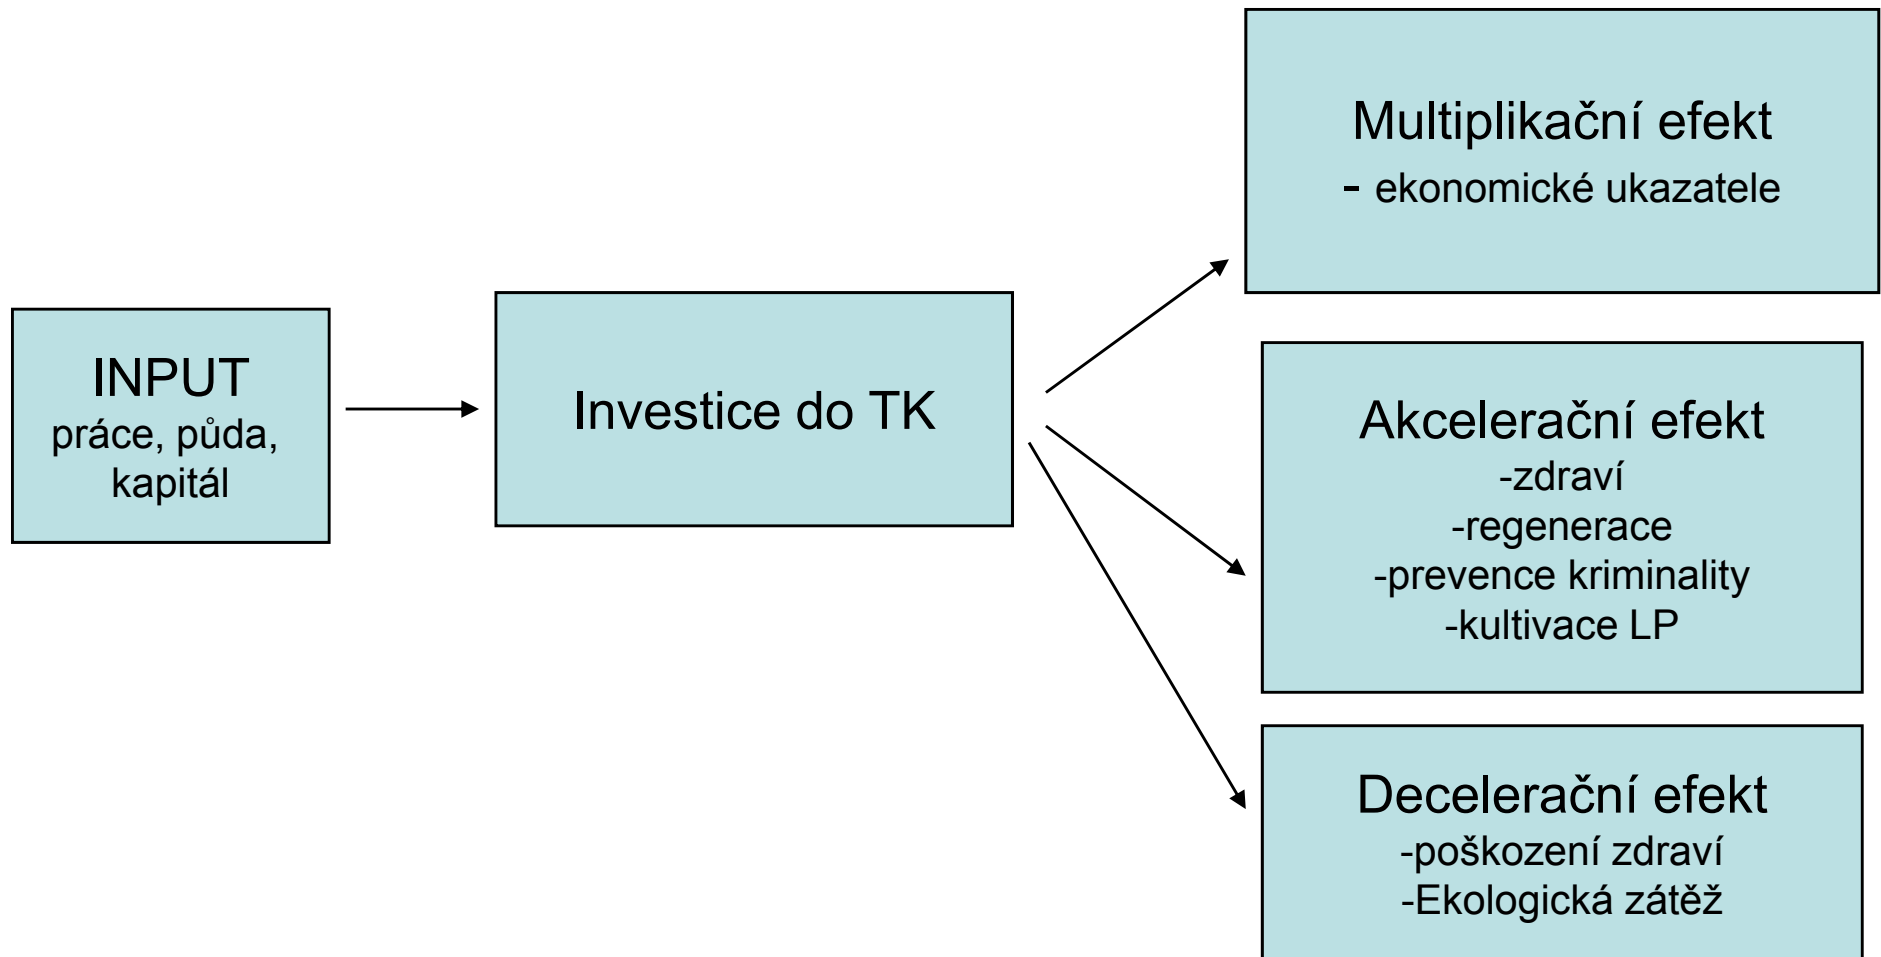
INPUT
práce, půda, kapitál

Investice do TK

Multiplikační efekt
- ekonomické ukazatele

Akcelerační efekt
-zdraví
-regenerace
-prevence kriminality
-kultivace LP

Decelerační efekt
-poškození zdraví
-Ekologická zátěž